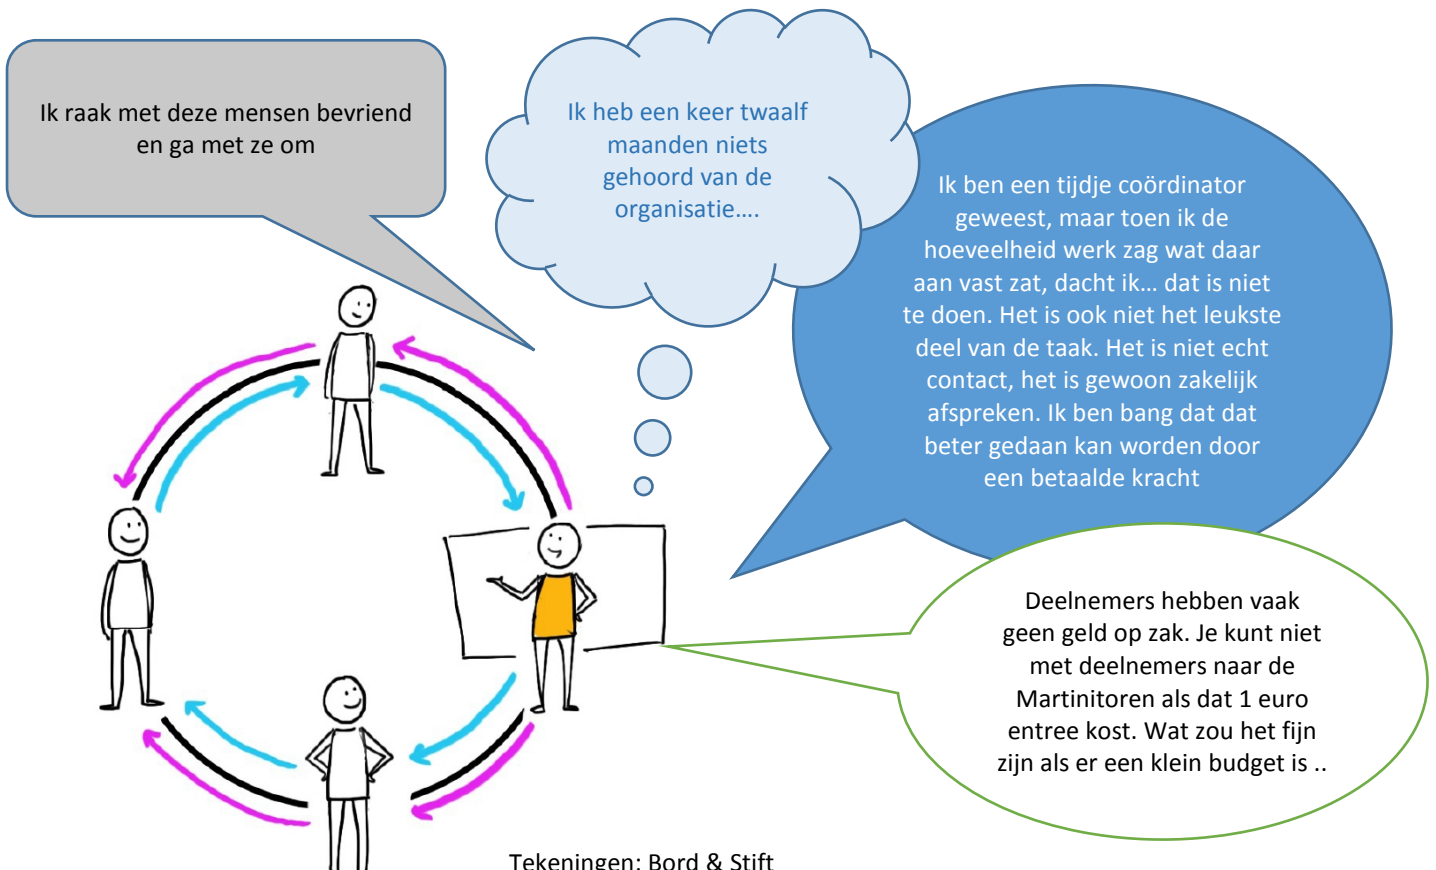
Ik raak met deze mensen bevriend en ga met ze om

Ik heb een keer twaalf maanden niets gehoord van de organisatie….

Ik ben een tijdje coördinator geweest, maar toen ik de hoeveelheid werk zag wat daar aan vast zat, dacht ik… dat is niet te doen. Het is ook niet het leukste deel van de taak. Het is niet echt contact, het is gewoon zakelijk afspreken. Ik ben bang dat dat beter gedaan kan worden door een betaalde kracht

Deelnemers hebben vaak geen geld op zak. Je kunt niet met deelnemers naar de Martinitoren als dat 1 euro entree kost. Wat zou het fijn zijn als er een klein budget is ..

Tekeningen: Bord & Stift